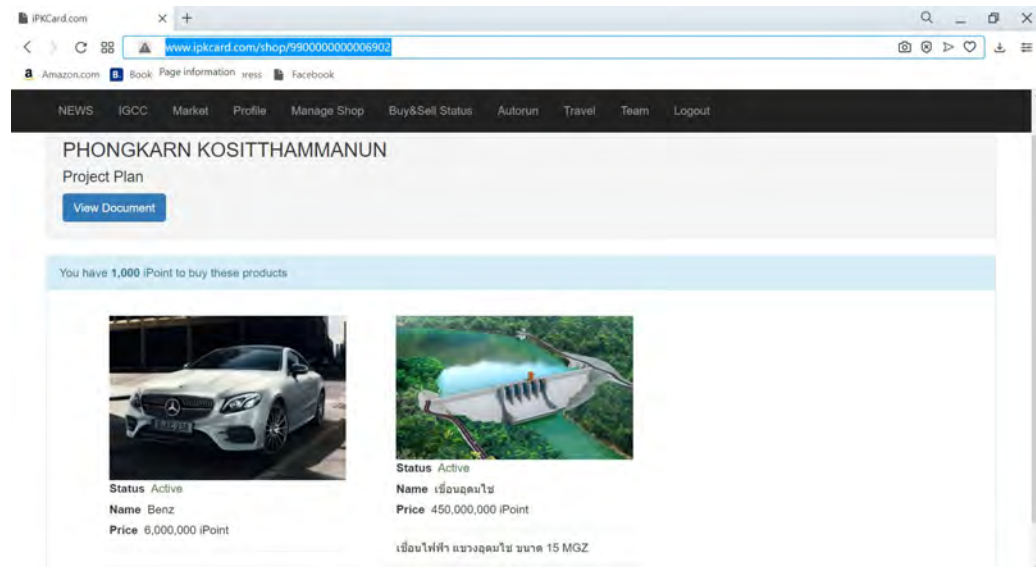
iPKCard.com
www.ipkcard.com/shop/9900000000006902
Amazon.com Book Page information ress Facebook

NEWS IGCC Market Profile Manage Shop Buy&Sell Status Autorun Travel Team Logout

PHONGKARN KOSITTHAMMANUN
Project Plan
View Document

You have 1,000 iPoint to buy these products

Status Active
Name Benz
Price 6,000,000 iPoint

Status Active
Name เขื่อนอุดมไช
Price 450,000,000 iPoint

เขื่อนไฟฟ้า แขวงอุดมไช ขนาด 15 MGZ